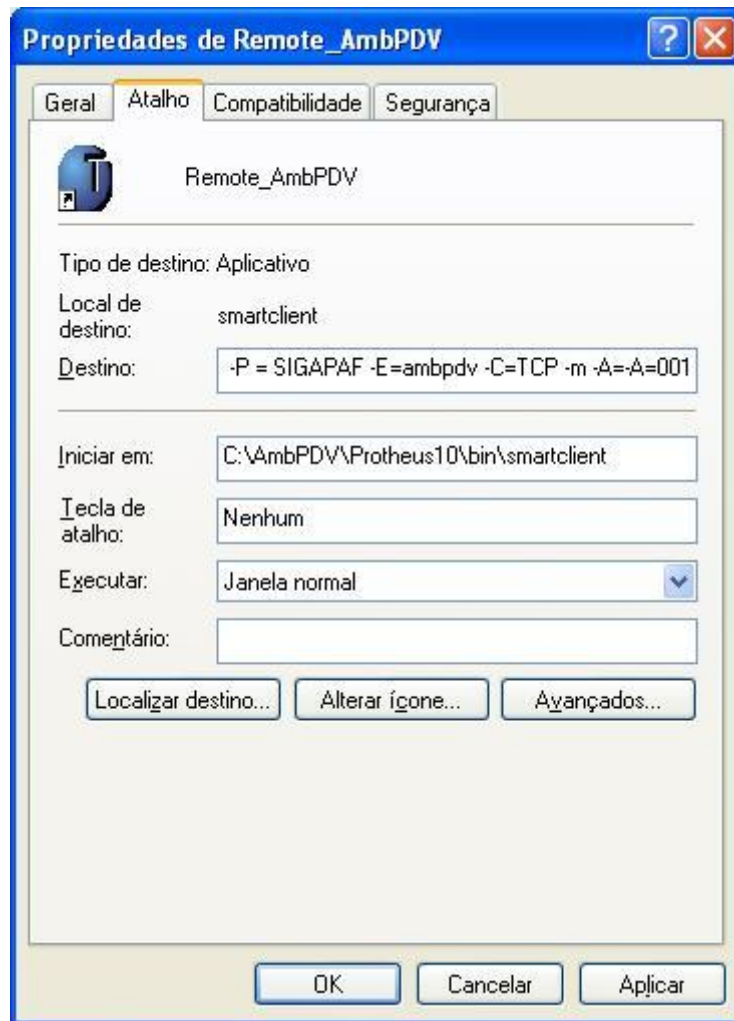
Propriedades de Remote_AmbPDV

Geral | Atalho | Compatibilidade | Segurança

Remote_AmbPDV

Tipo de destino: Aplicativo

Local de destino: smartclient

Destino: -P = SIGAPAF -E=ambpdv -C=TCP -m -A=-A=001

Iniciar em: C:\AmbPDV\Protheus10\bin\smartclient

Tecla de atalho: Nenhum

Executar: Janela normal

Comentário:

Localizar destino... | Alterar ícone... | Avançados...

OK | Cancelar | Aplicar